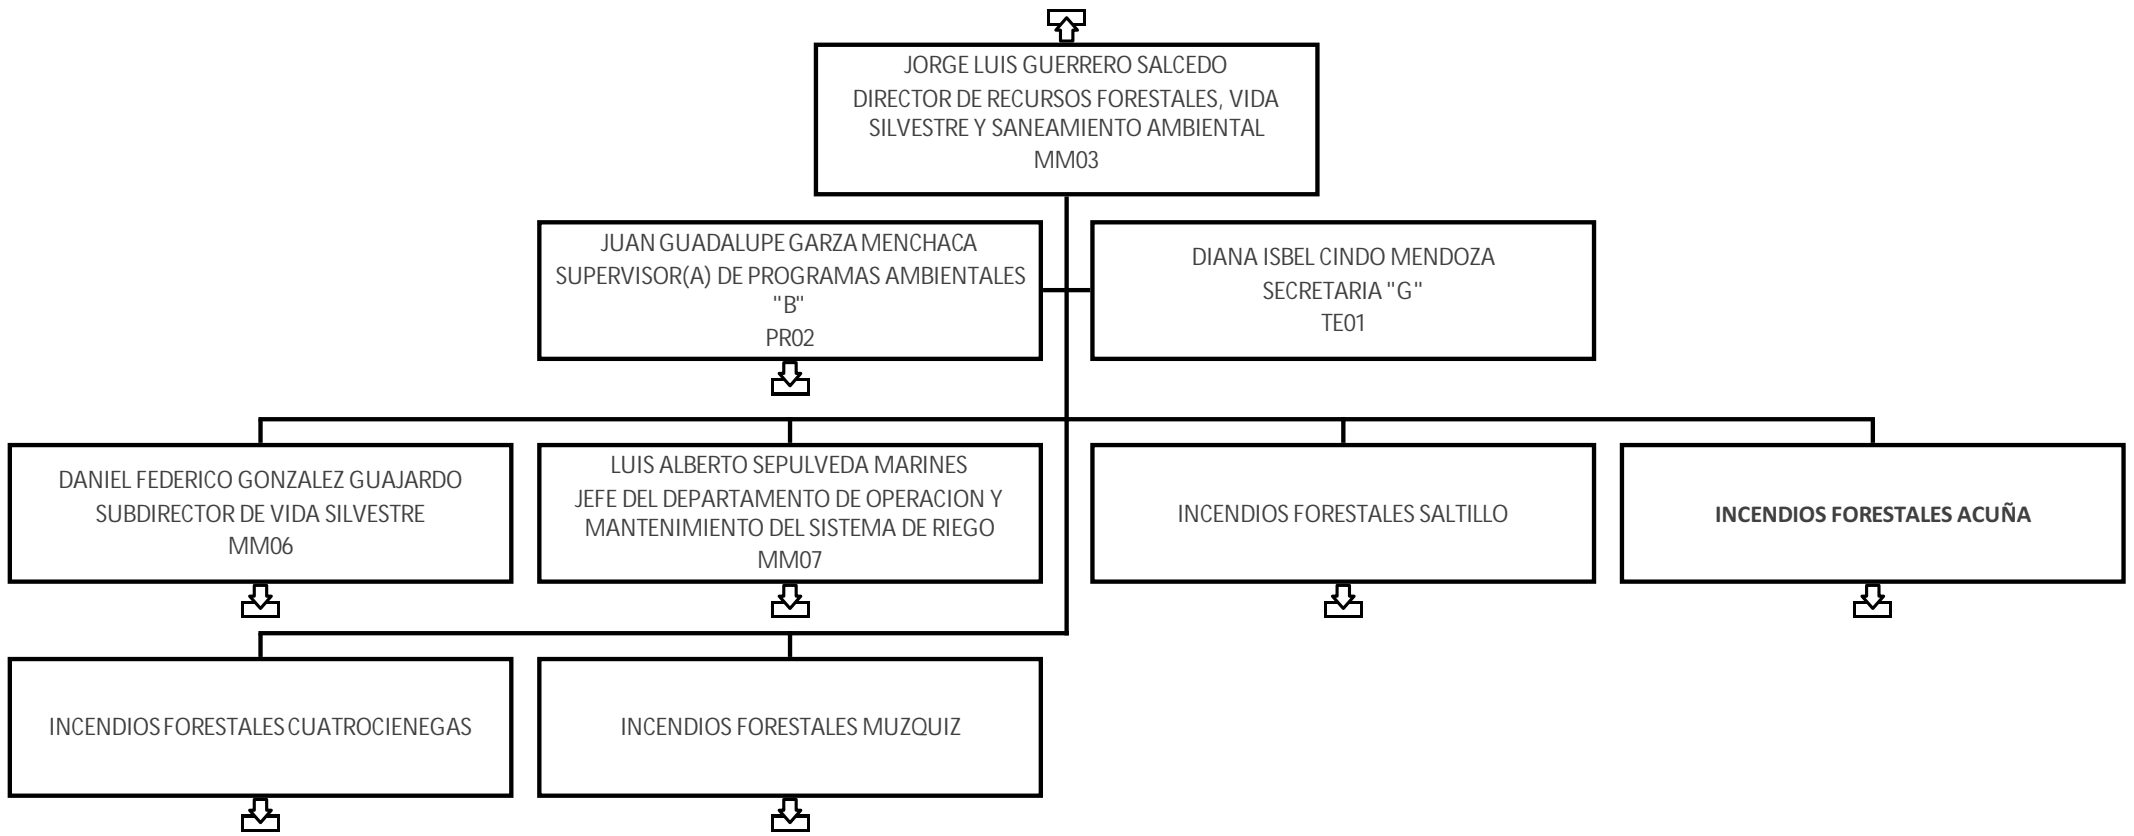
JORGE LUIS GUERRERO SALCEDO
DIRECTOR DE RECURSOS FORESTALES, VIDA SILVESTRE Y SANEAMIENTO AMBIENTAL
MM03

JUAN GUADALUPE GARZA MENCHACA
SUPERVISOR(A) DE PROGRAMAS AMBIENTALES "B"
PR02

DIANA ISBEL CINDO MENDOZA
SECRETARIA "G"
TE01

DANIEL FEDERICO GONZALEZ GUAJARDO
SUBDIRECTOR DE VIDA SILVESTRE
MM06

LUIS ALBERTO SEPULVEDA MARINES
JEFE DEL DEPARTAMENTO DE OPERACION Y MANTENIMIENTO DEL SISTEMA DE RIEGO
MM07

INCENDIOS FORESTALES SALTILLO

INCENDIOS FORESTALES ACUÑA

INCENDIOS FORESTALES CUATROCIENEGAS

INCENDIOS FORESTALES MUZQUIZ